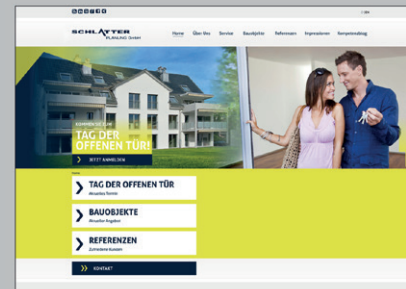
SCHLATTER PLANUNG GMBH

Home Über Uns Service Bauobjekte Referenzen Impressionen Kontaktdialog

KOMMEN SIE ZUM
TAG DER OFFENEN TÜR!
JETZT ANMELDEN

TAG DER OFFENEN TÜR
Aktueller Termin

BAUOBJEKTE
Aktuelle Angebote

REFERENZEN
Zufriedene Kunden

KONTAKT